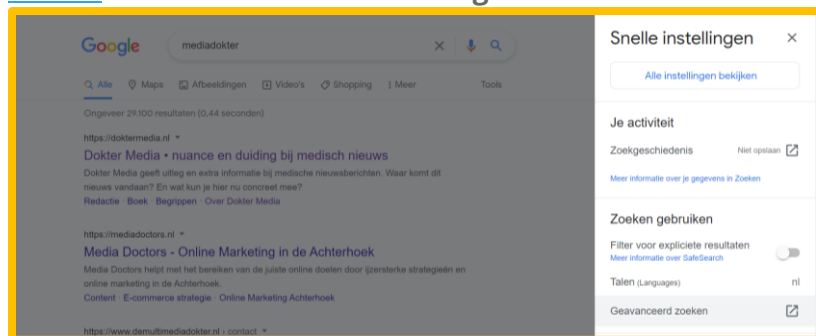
Google

mediadokter

Alle Maps Afbeeldingen Video's Shopping Meer Tools

Ongeveer 29.100 resultaten (0,44 seconden)

https://doktermedia.nl

Dokter Media • nuance en duiding bij medisch nieuws

Dokter Media geeft uitleg en extra informatie bij medische nieuwsberichten. Waar komt dit nieuws vandaan? En wat kun je hier nu concreet mee?

Redactie · Boek · Begrippen · Over Dokter Media

https://mediadoctors.nl

Media Doctors - Online Marketing in de Achterhoek

Media Doctors helpt met het bereiken van de juiste online doelen door ijzersterke strategieën en online marketing in de Achterhoek.

Content · E-commerce strategie · Online Marketing Achterhoek

https://www.demultimediadokter.nl › contact

Snelle instellingen

Alle instellingen bekijken

Je activiteit

Zoekgeschiedenis Niet opslaan

Meer informatie over je gegevens in Zoeken

Zoeken gebruiken

Filter voor expliciete resultaten

Meer informatie over SafeSearch

Talen (Languages) nl

Geavanceerd zoeken